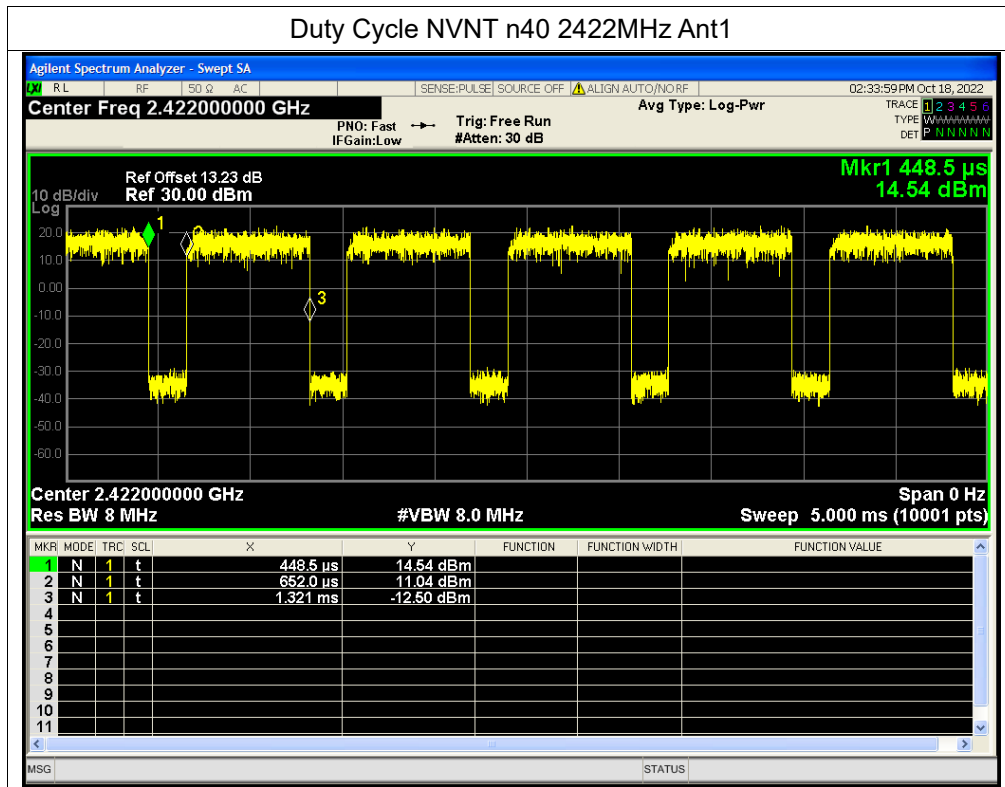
Duty Cycle NVNT n40 2422MHz Ant1

Agilent Spectrum Analyzer - Swept SA

RL RF 50 Ω AC SENSE:PULSE SOURCE OFF ALIGN AUTO/NORF 02:33:59PM Oct 18, 2022

Center Freq 2.422000000 GHz

PNO: Fast IFGain:Low

Trig: Free Run #Atten: 30 dB

Avg Type: Log-Pwr

TRACE 1 2 3 4 5 6 TYPE WWWWWW DET P N N N N N

Ref Offset 13.23 dB
10 dB/div Ref 30.00 dBm
Log

Mkr1 448.5 µs 14.54 dBm

20.0
10.0
0.00
-10.0
-20.0
-30.0
-40.0
-50.0
-60.0

1 2 3

Center 2.422000000 GHz
Res BW 8 MHz
#VBW 8.0 MHz
Span 0 Hz
Sweep 5.000 ms (10001 pts)

| MKR | MODE | TRC | SCL | X | Y | FUNCTION | FUNCTION WIDTH | FUNCTION VALUE |
|---|---|---|---|---|---|---|---|---|
| 1 | N | 1 | t | 448.5 µs | 14.54 dBm | | | |
| 2 | N | 1 | t | 652.0 µs | 11.04 dBm | | | |
| 3 | N | 1 | t | 1.321 ms | -12.50 dBm | | | |
| 4 | | | | | | | | |
| 5 | | | | | | | | |
| 6 | | | | | | | | |
| 7 | | | | | | | | |
| 8 | | | | | | | | |
| 9 | | | | | | | | |
| 10 | | | | | | | | |
| 11 | | | | | | | | |

MSG STATUS